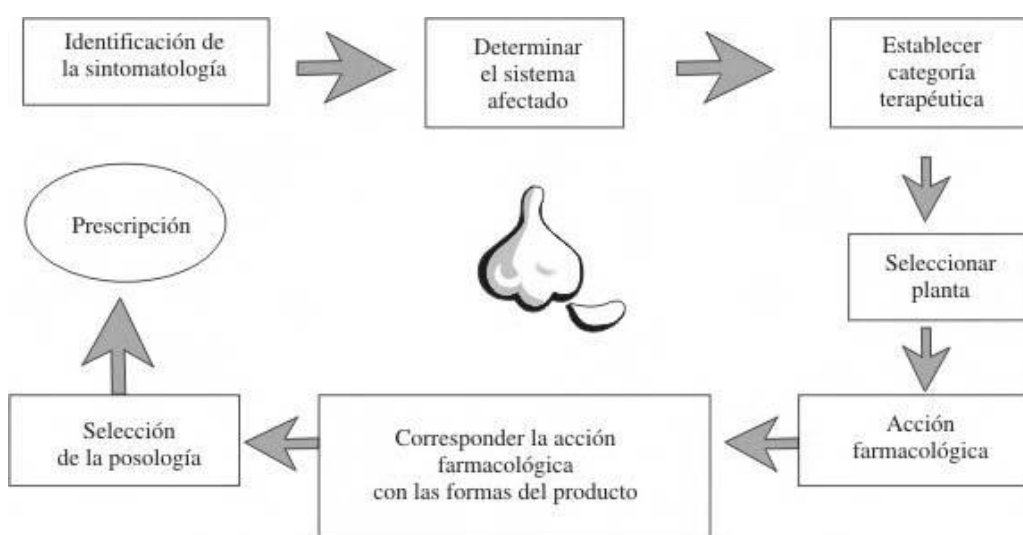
Identificación de la sintomatología

Determinar el sistema afectado

Establecer categoría terapéutica

Seleccionar planta

Acción farmacológica

Corresponder la acción farmacológica con las formas del producto

Selección de la posología

Prescripción